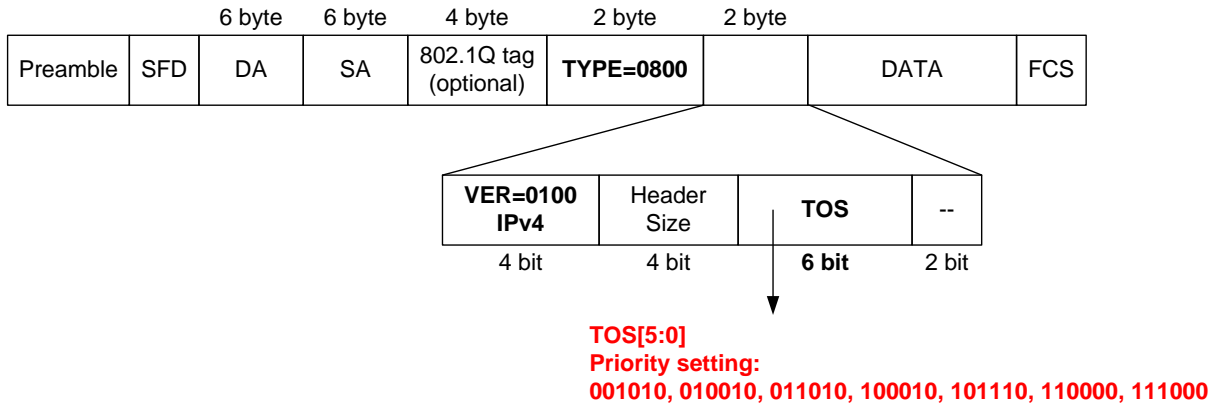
| | | 6 byte | 6 byte | 4 byte | 2 byte | 2 byte | | |
|---|---|---|---|---|---|---|---|---|
| Preamble | SFD | DA | SA | 802.1Q tag (optional) | **TYPE=0800** | | DATA | FCS |

| **VER=0100 IPv4** | Header Size | **TOS** | -- |
|---|---|---|---|
| 4 bit | 4 bit | **6 bit** | 2 bit |

**TOS[5:0]**
**Priority setting:**
**001010, 010010, 011010, 100010, 101110, 110000, 111000**